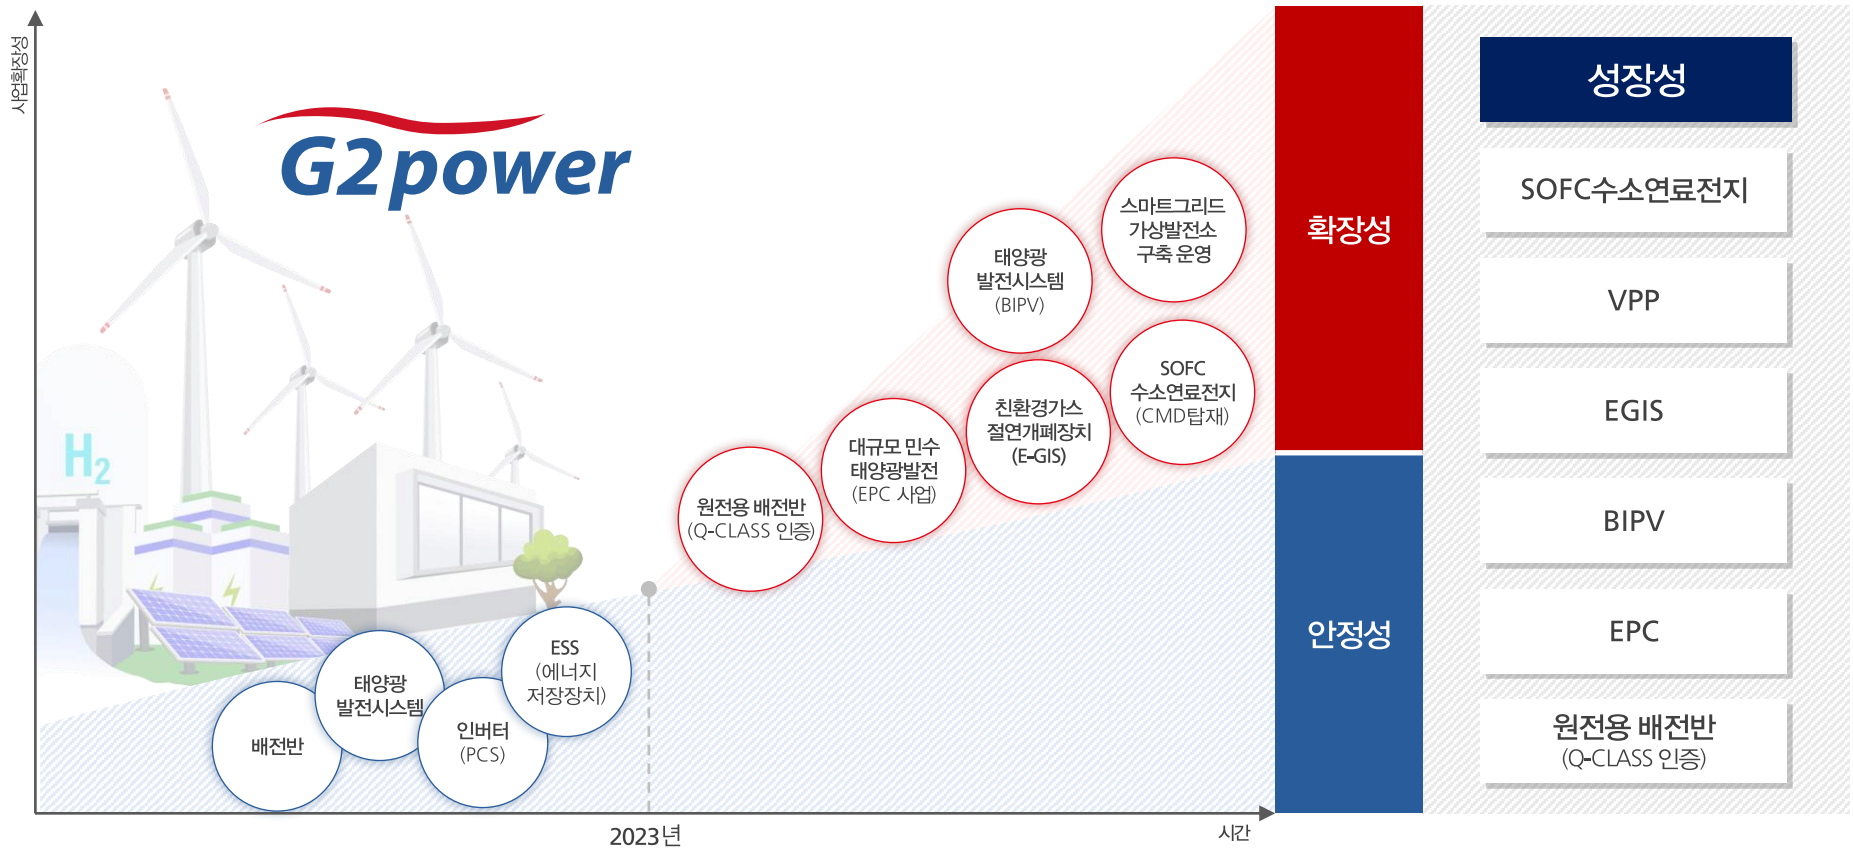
사업확장성

G2power

$H_2$

배전반

태양광 발전시스템

인버터 (PCS)

ESS (에너지 저장장치)

원전용 배전반 (Q-CLASS 인증)

대규모 민수 태양광발전 (EPC 사업)

태양광 발전시스템 (BIPV)

친환경가스 절연개폐장치 (E-GIS)

스마트그리드 가상발전소 구축 운영

SOFC 수소연료전지 (CMD탑재)

2023년

시간

확장성

안정성

성장성

SOFC수소연료전지

VPP

EGIS

BIPV

EPC

원전용 배전반 (Q-CLASS 인증)